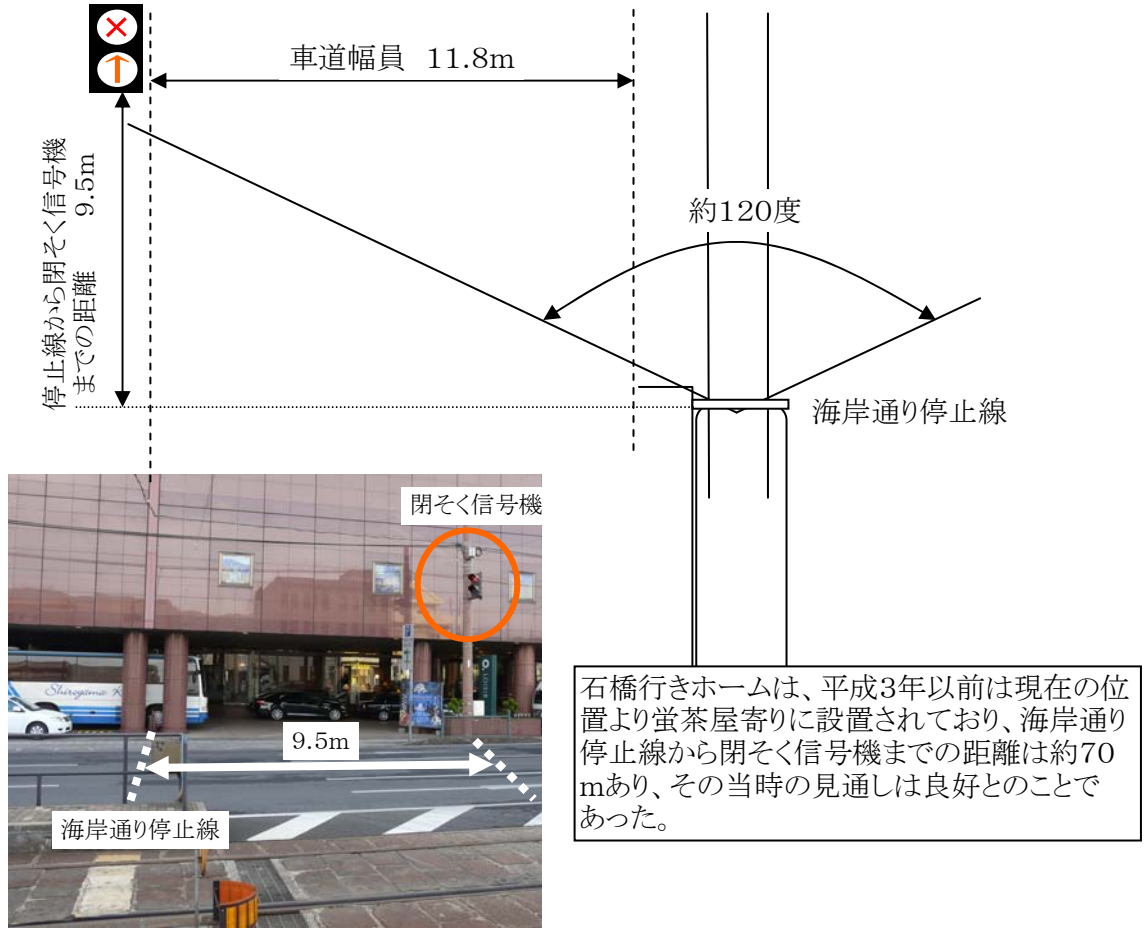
車道幅員　11.8m

停止線から閉そく信号機までの距離　9.5m

約120度

海岸通り停止線

閉そく信号機

Shiroyama K

9.5m

海岸通り停止線

石橋行きホームは、平成3年以前は現在の位置より蛍茶屋寄りに設置されており、海岸通り停止線から閉そく信号機までの距離は約70mあり、その当時の見通しは良好とのことであった。